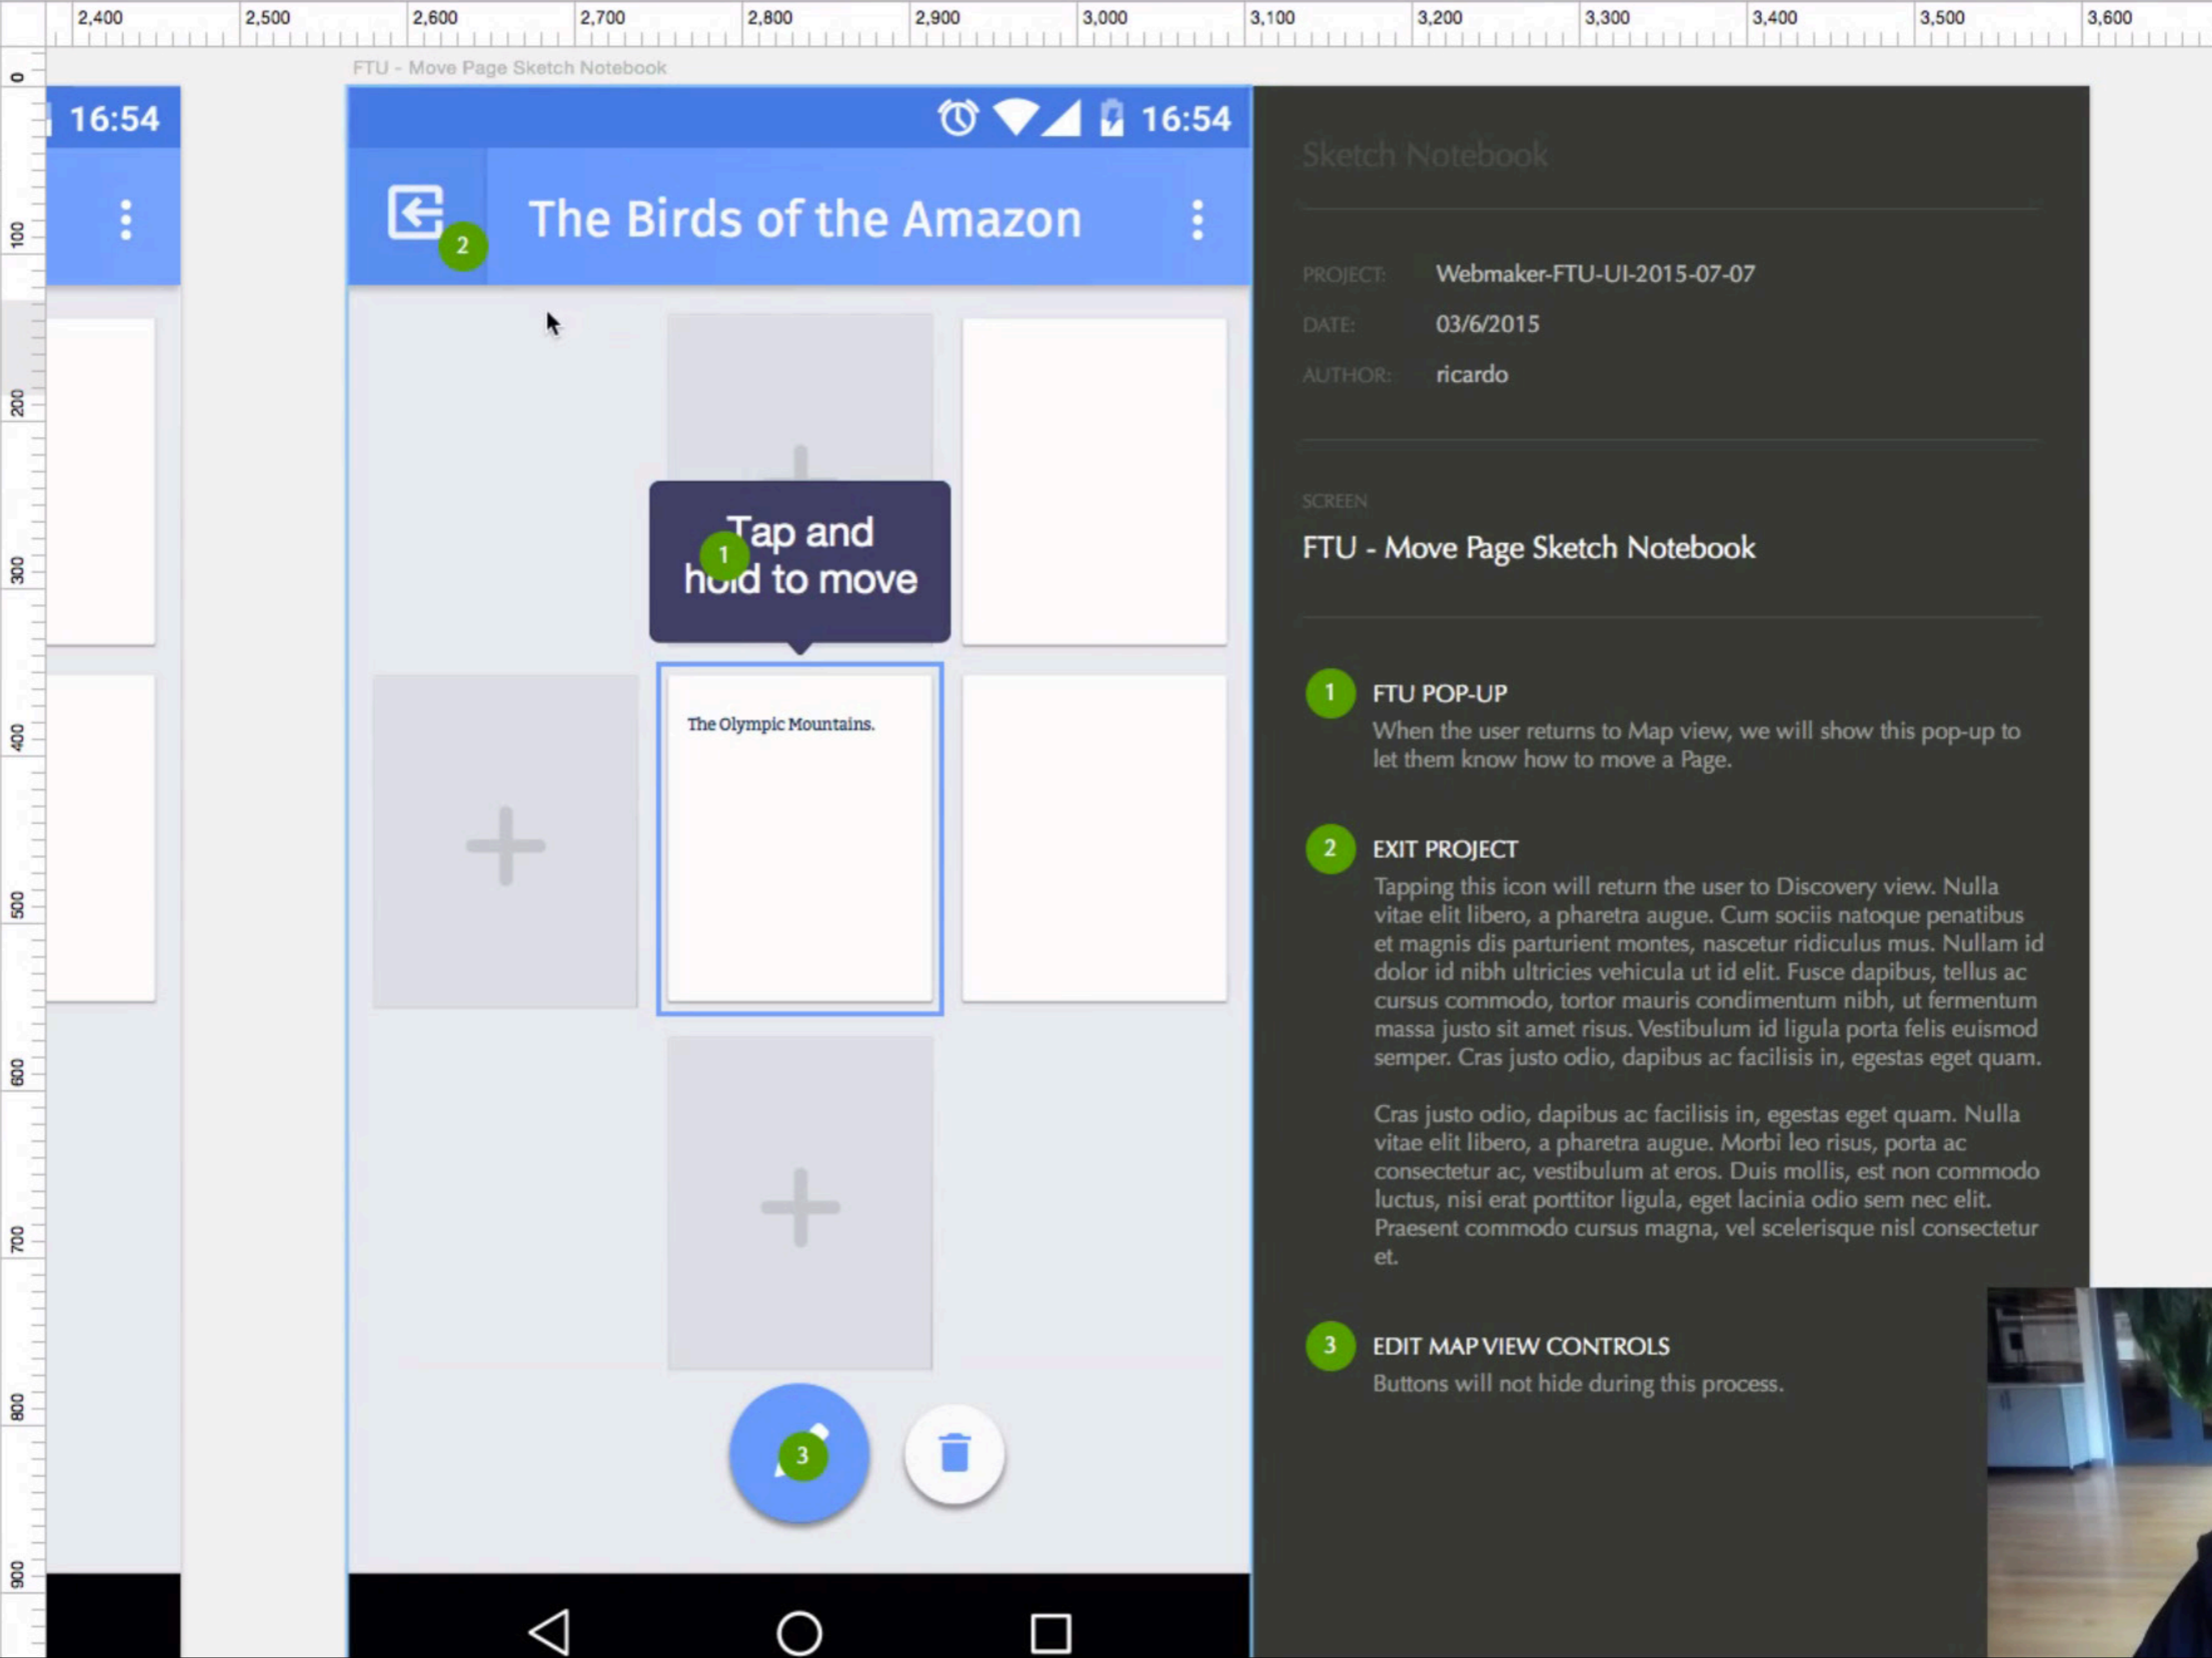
2,400 2,500 2,600 2,700 2,800 2,900 3,000 3,100 3,200 3,300 3,400 3,500 3,600

0 100 200 300 400 500 600 700 800 900

16:54

FTU - Move Page Sketch Notebook

16:54

2

The Birds of the Amazon

Tap and hold to move

1

The Olympic Mountains.

3

Sketch Notebook

PROJECT: Webmaker-FTU-UI-2015-07-07

DATE: 03/6/2015

AUTHOR: ricardo

SCREEN

FTU - Move Page Sketch Notebook

1 FTU POP-UP

When the user returns to Map view, we will show this pop-up to let them know how to move a Page.

2 EXIT PROJECT

Tapping this icon will return the user to Discovery view. Nulla vitae elit libero, a pharetra augue. Cum sociis natoque penatibus et magnis dis parturient montes, nascetur ridiculus mus. Nullam id dolor id nibh ultricies vehicula ut id elit. Fusce dapibus, tellus ac cursus commodo, tortor mauris condimentum nibh, ut fermentum massa justo sit amet risus. Vestibulum id ligula porta felis euismod semper. Cras justo odio, dapibus ac facilisis in, egestas eget quam.

Cras justo odio, dapibus ac facilisis in, egestas eget quam. Nulla vitae elit libero, a pharetra augue. Morbi leo risus, porta ac consectetur ac, vestibulum at eros. Duis mollis, est non commodo luctus, nisi erat porttitor ligula, eget lacinia odio sem nec elit. Praesent commodo cursus magna, vel scelerisque nisl consectetur et.

3 EDIT MAP VIEW CONTROLS

Buttons will not hide during this process.